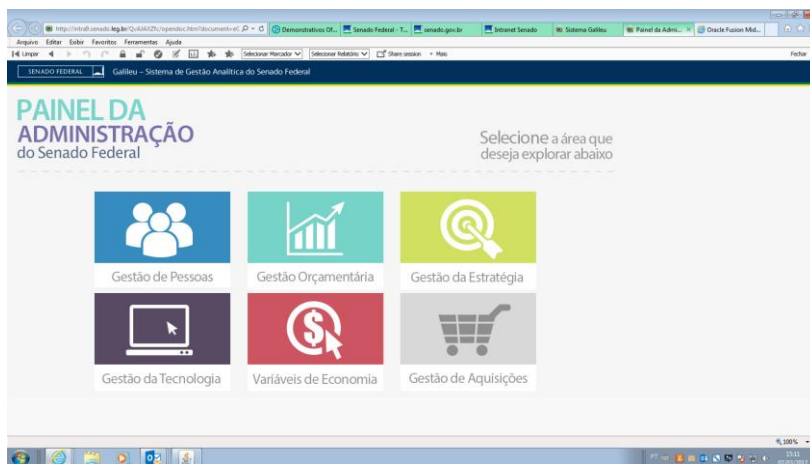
http://intra9.senado.leg.br/QvAJAXZfc/opendoc.htm?document=eC
Demonstrativos Of...
Senado Federal - T...
senado.gov.br
Intranet Senado
Sistema Galileu
Painel da Admi...
Oracle Fusion Mid...

Arquivo Editar Exibir Favoritos Ferramentas Ajuda

Limpar
Selecionar Marcador
Selecionar Relatório
Share session
Mais
Fechar

SENADO FEDERAL
Galileu – Sistema de Gestão Analítica do Senado Federal

PAINEL DA
ADMINISTRAÇÃO
do Senado Federal

Selecione a área que deseja explorar abaixo

Gestão de Pessoas
Gestão Orçamentária
Gestão da Estratégia
Gestão da Tecnologia
Variáveis de Economia
Gestão de Aquisições

100%
15:11